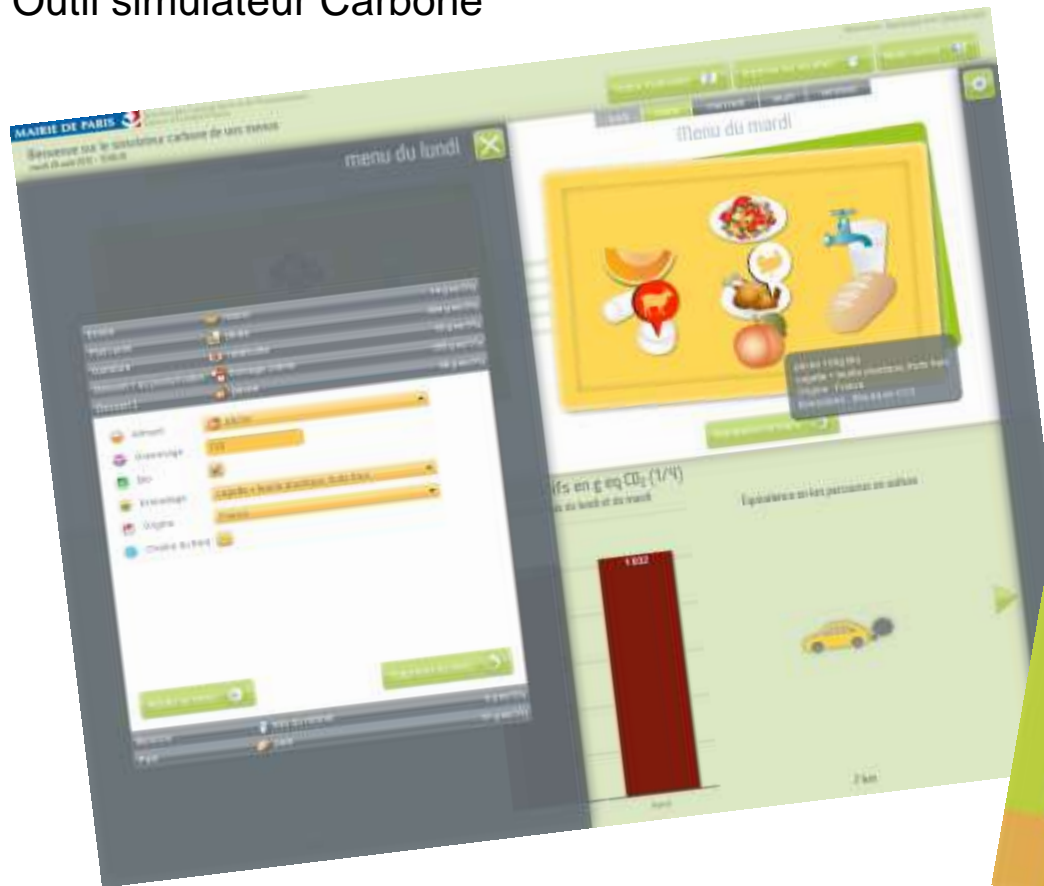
Outil simulateur Carbone

MAIRIE DE PARIS

Bienvenue sur le simulateur carbone de vos menus

menu du lundi

Menu du mardi

Entrée

Plat carné

Garniture

Dessert 1

Aliment

Grammage

Bio

Emballage

Origine

Chaîne du froid

Valider le menu

Enregistrer le menu

Boisson

Pain

ifs en g eq $CO_2$ (1/4)

Équivalence en km parcourus en voiture

1 632

2 km